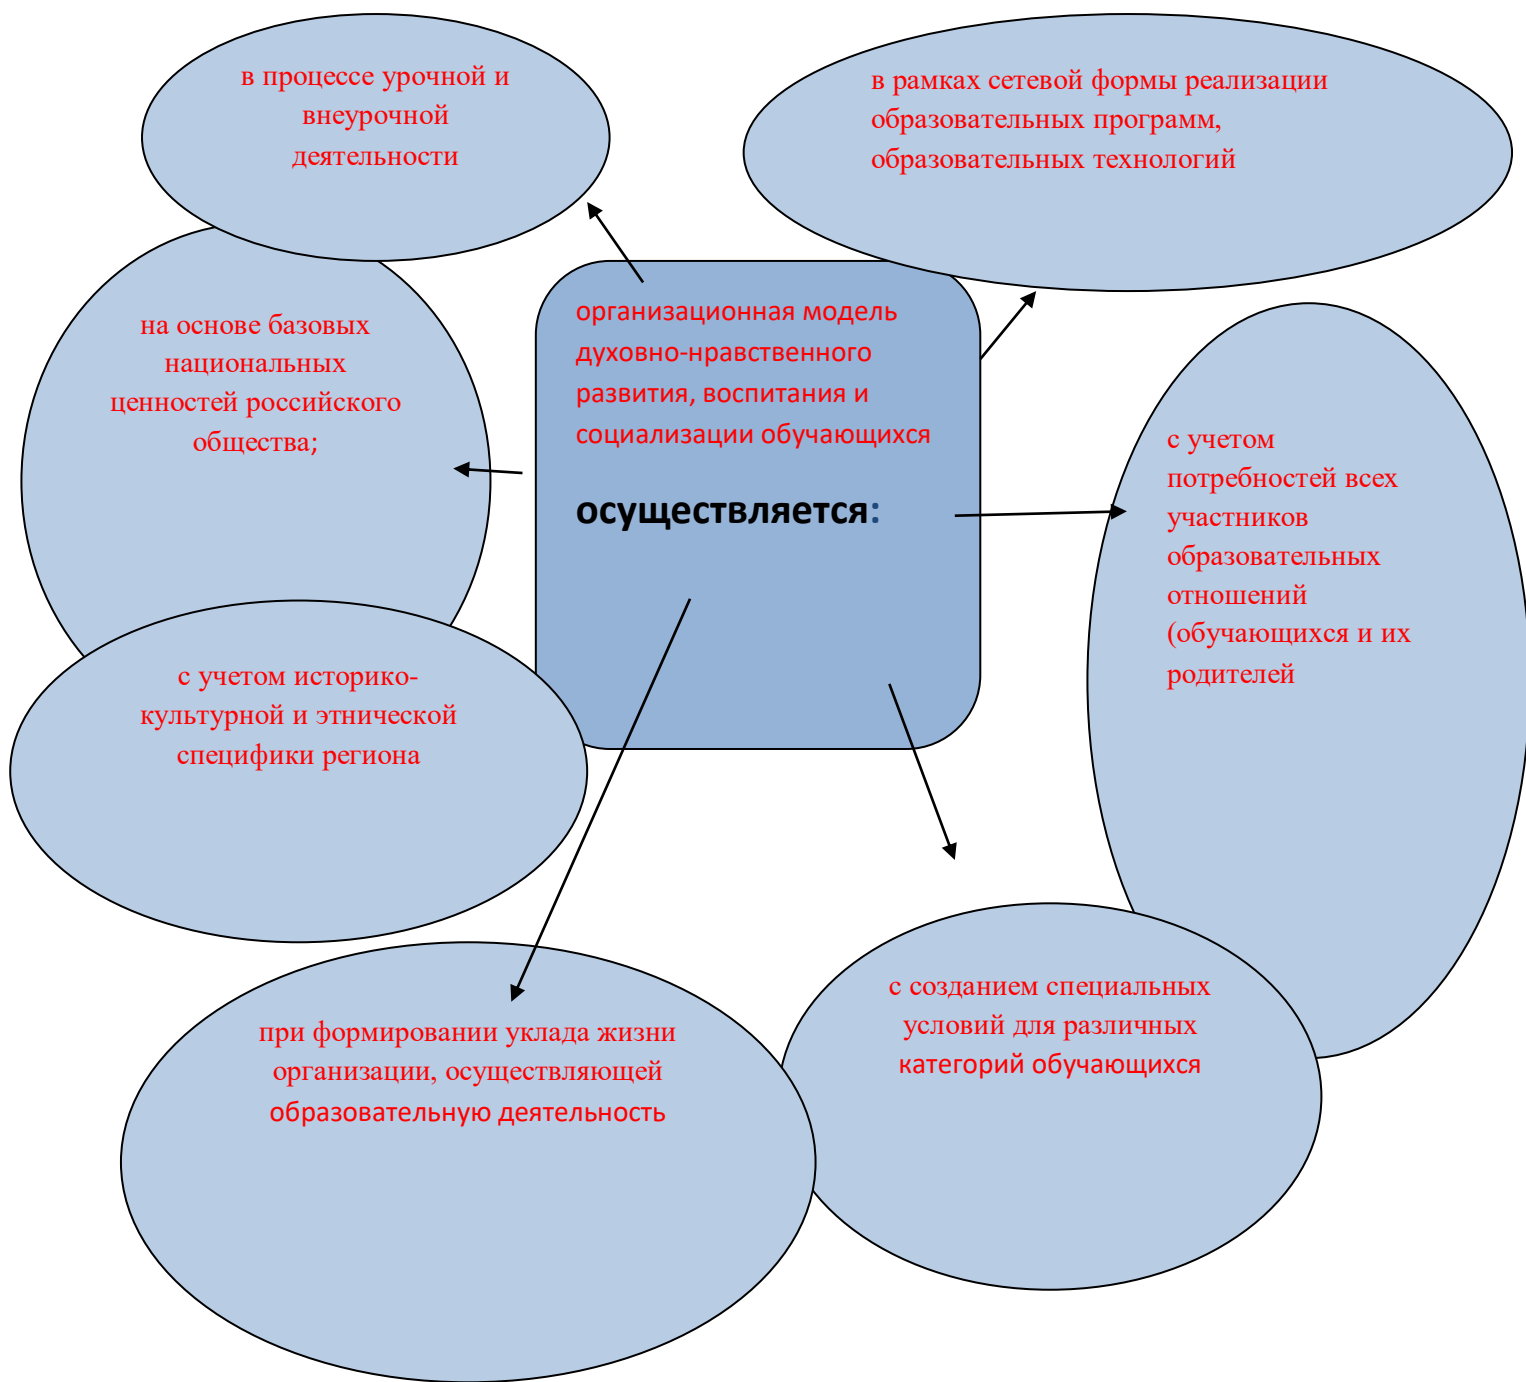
в процессе урочной и внеурочной деятельности

в рамках сетевой формы реализации образовательных программ, образовательных технологий

на основе базовых национальных ценностей российского общества;

организационная модель духовно-нравственного развития, воспитания и социализации обучающихся

осуществляется:

с учетом потребностей всех участников образовательных отношений (обучающихся и их родителей

с учетом историко-культурной и этнической специфики региона

с созданием специальных условий для различных категорий обучающихся

при формировании уклада жизни организации, осуществляющей образовательную деятельность